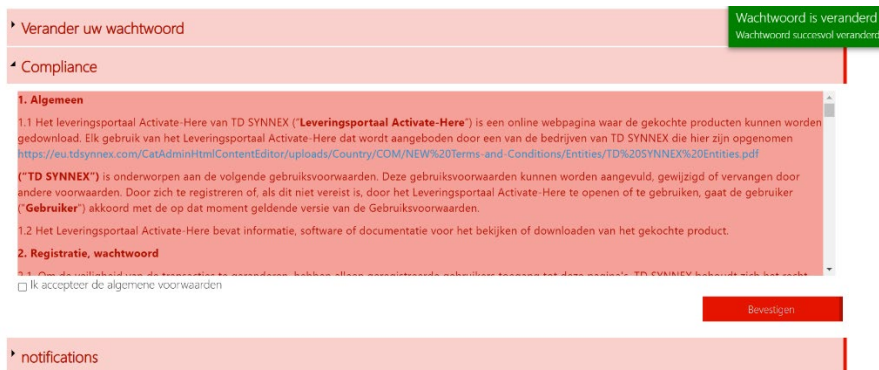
Verander uw wachtwoord

Wachtwoord is veranderd
Wachtwoord succesvol veranderd

Compliance

**1. Algemeen**

1.1 Het leveringsportaal Activate-Here van TD SYNNEX ("**Leveringsportaal Activate-Here**") is een online webpagina waar de gekochte producten kunnen worden gedownload. Elk gebruik van het Leveringsportaal Activate-Here dat wordt aangeboden door een van de bedrijven van TD SYNNEX die hier zijn opgenomen https://eu.tdsynnex.com/CatAdminHtmlContentEditor/uploads/Country/COM/NEW%20Terms-and-Conditions/Entities/TD%20SYNNEX%20Entities.pdf

**("TD SYNNEX")** is onderworpen aan de volgende gebruiksvoorwaarden. Deze gebruiksvoorwaarden kunnen worden aangevuld, gewijzigd of vervangen door andere voorwaarden. Door zich te registreren of, als dit niet vereist is, door het Leveringsportaal Activate-Here te openen of te gebruiken, gaat de gebruiker ("**Gebruiker**") akkoord met de op dat moment geldende versie van de Gebruiksvoorwaarden.

1.2 Het Leveringsportaal Activate-Here bevat informatie, software of documentatie voor het bekijken of downloaden van het gekochte product.

**2. Registratie, wachtwoord**

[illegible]

Ik accepteer de algemene voorwaarden

Bevestigen

notifications